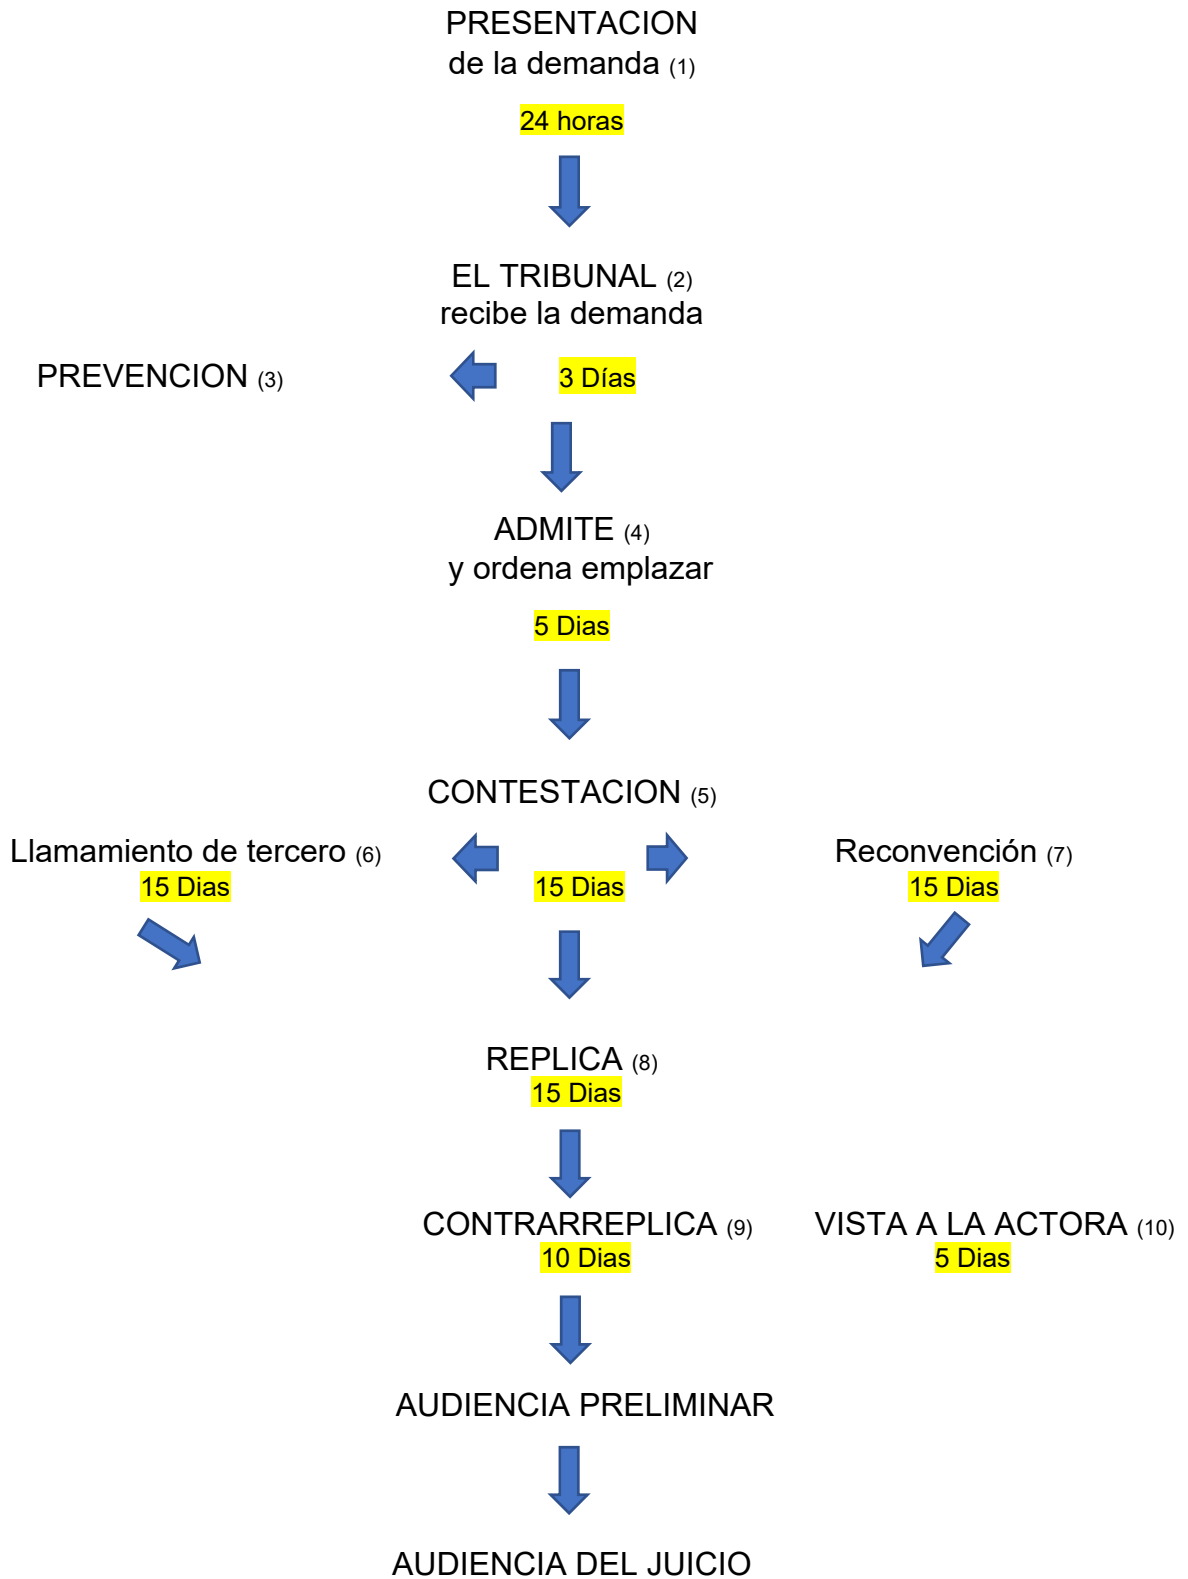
PRESENTACION
de la demanda (1)

24 horas

EL TRIBUNAL (2)
recibe la demanda

PREVENCION (3)

3 Días

ADMITE (4)
y ordena emplazar

5 Dias

CONTESTACION (5)

Llamamiento de tercero (6)
15 Dias

15 Dias

Reconvención (7)
15 Dias

REPLICA (8)
15 Dias

CONTRARREPLICA (9)
10 Dias

VISTA A LA ACTORA (10)
5 Dias

AUDIENCIA PRELIMINAR

AUDIENCIA DEL JUICIO